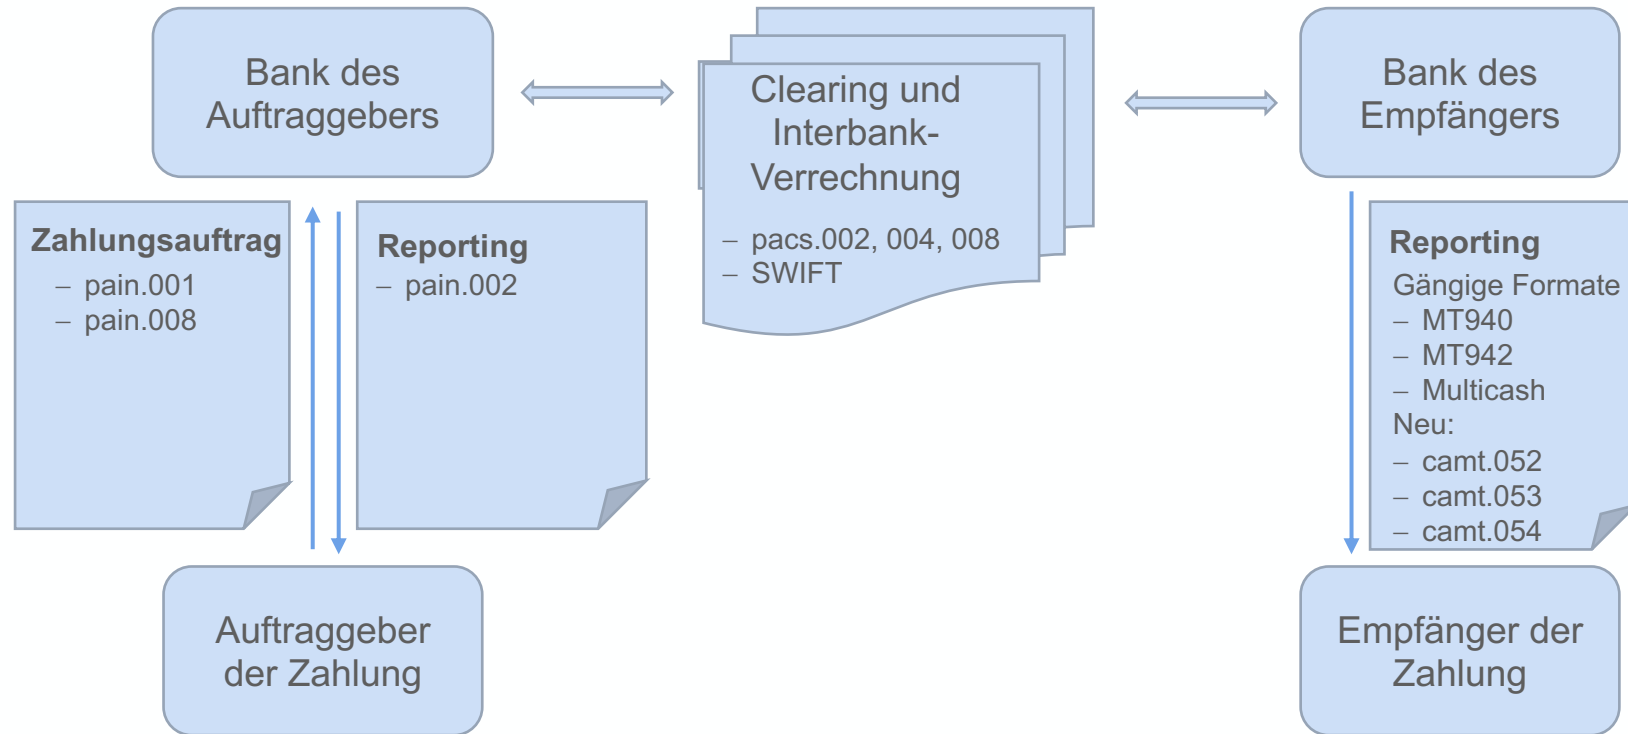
Bank des Auftraggebers

Clearing und Interbank-Verrechnung

– pacs.002, 004, 008
– SWIFT

Bank des Empfängers

**Zahlungsauftrag**
– pain.001
– pain.008

**Reporting**
– pain.002

**Reporting**
Gängige Formate
– MT940
– MT942
– Multicash
Neu:
– camt.052
– camt.053
– camt.054

Auftraggeber der Zahlung

Empfänger der Zahlung